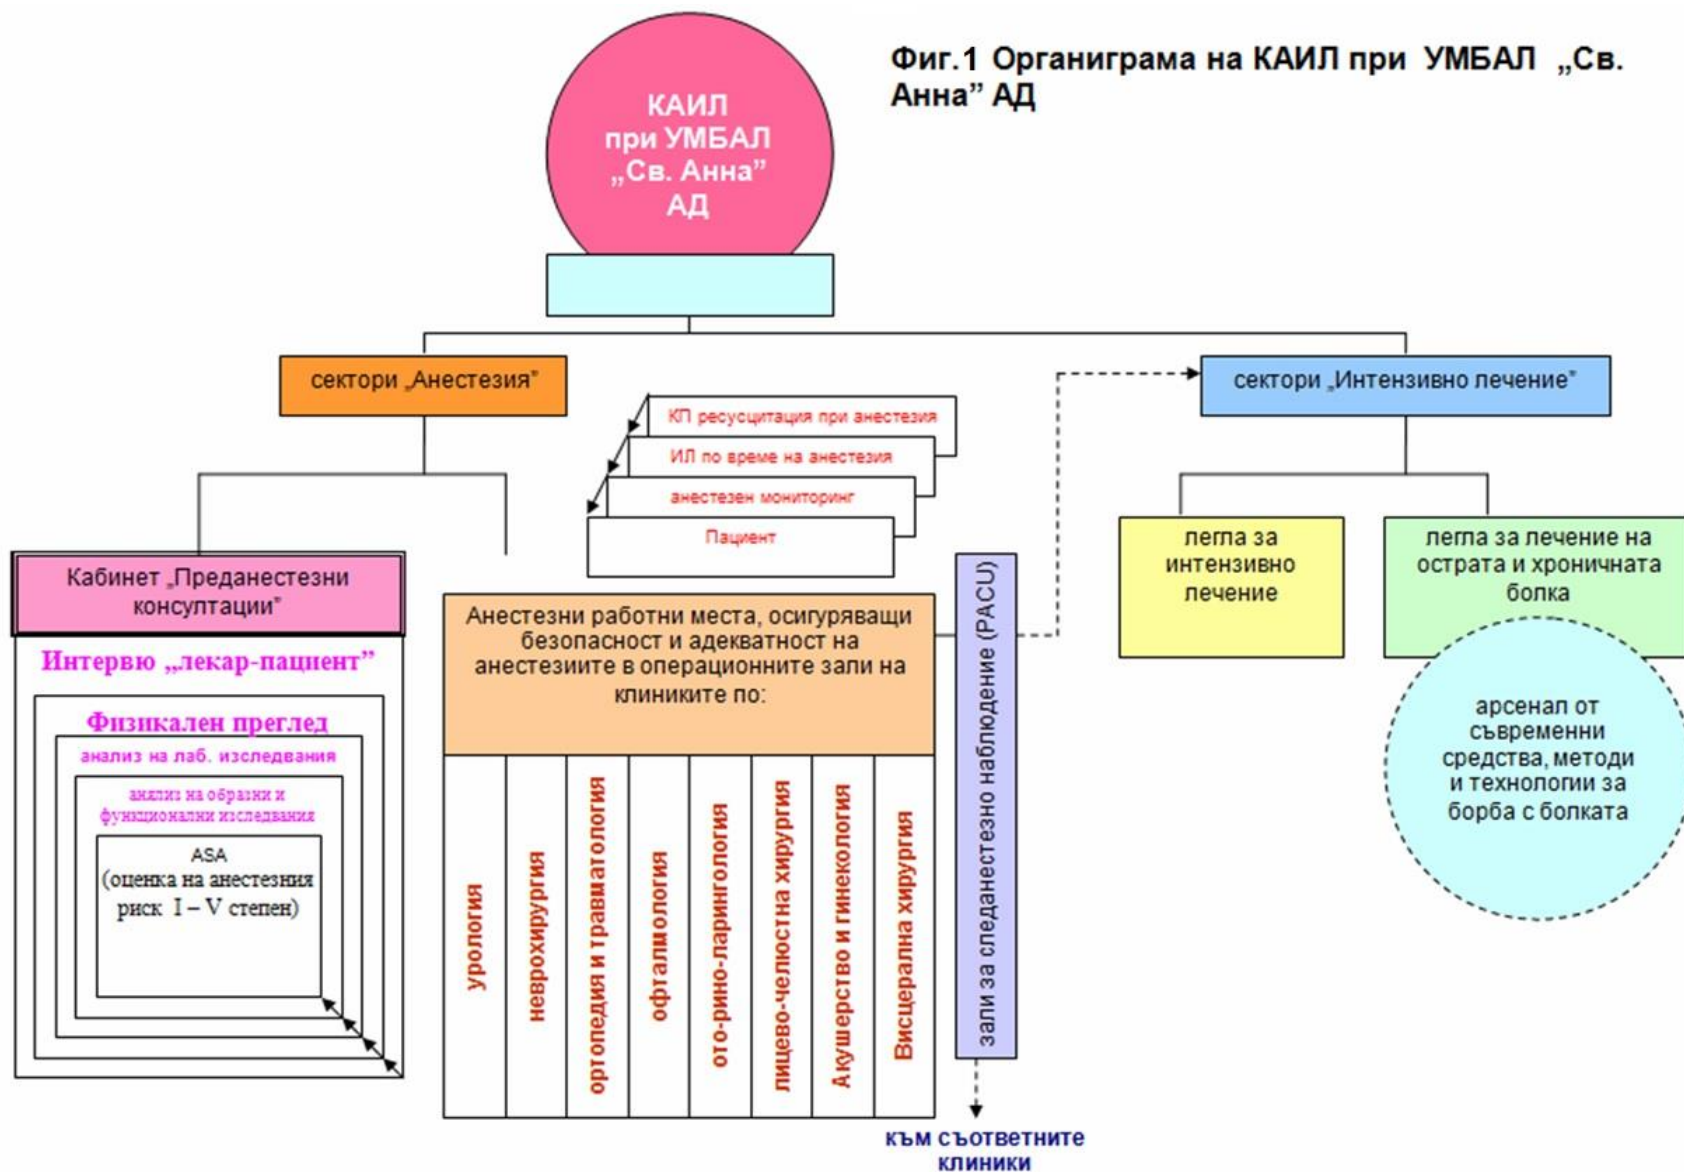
Фиг.1 Органиграма на КАИЛ при УМБАЛ „Св. Анна" АД

КАИЛ при УМБАЛ „Св. Анна" АД

сектори „Анестезия"

КП ресусцитация при анестезия
ИЛ по време на анестезия
анестезен мониторинг
Пациент

сектори „Интензивно лечение"

легла за интензивно лечение

легла за лечение на острата и хроничната болка

арсенал от съвременни средства, методи и технологии за борба с болката

Кабинет „Преданестезни консултации"

Интервю „лекар-пациент"

Физикален преглед

анализ на лаб. изследвания

анализ на образни и функционални изследвания

ASA (оценка на анестезния риск I – V степен)

Анестезни работни места, осигуряващи безопасност и адекватност на анестезиите в операционните зали на клиниките по:

урология
неврохирургия
ортопедия и травматология
офталмология
ото-рино-ларингология
лицево-челюстна хирургия
Акушерство и гинекология
Висцерална хирургия

зали за следанестезно наблюдение (PACU)

към съответните клиники